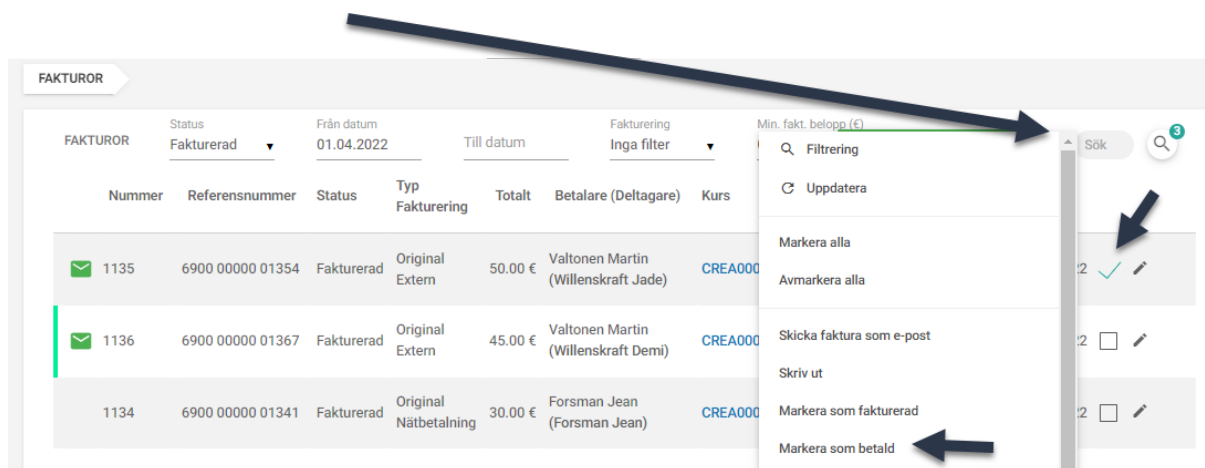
FAKTUROR

FAKTUROR

Status
Fakturerad

Från datum
01.04.2022

Till datum

Fakturering
Inga filter

Min. fakt. belopp (€)

Sök

3

Filtrering
Uppdatera
Markera alla
Avmarkera alla
Skicka faktura som e-post
Skriv ut
Markera som fakturerad
Markera som betald

| Nummer | Referensnummer | Status | Typ Fakturering | Totalt | Betalare (Deltagare) | Kurs |
|---|---|---|---|---|---|---|
| 1135 | 6900 00000 01354 | Fakturerad | Original Extern | 50.00 € | Valtonen Martin (Willenskraft Jade) | CREA000 |
| 1136 | 6900 00000 01367 | Fakturerad | Original Extern | 45.00 € | Valtonen Martin (Willenskraft Demi) | CREA000 |
| 1134 | 6900 00000 01341 | Fakturerad | Original Nätbetalning | 30.00 € | Forsman Jean (Forsman Jean) | CREA000 |

22
22
22